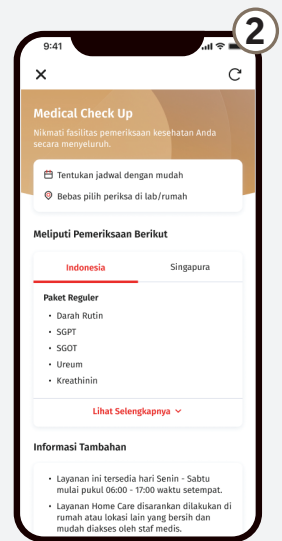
2

9:41

Medical Check Up

Nikmati fasilitas pemeriksaan kesehatan Anda secara menyeluruh.

Tentukan jadwal dengan mudah

Bebas pilih periksa di lab/rumah

Meliputi Pemeriksaan Berikut

Indonesia

Singapura

Paket Reguler

- Darah Rutin
- SGPT
- SGOT
- Ureum
- Kreathinin

Lihat Selengkapnya

Informasi Tambahan

- Layanan ini tersedia hari Senin - Sabtu mulai pukul 06:00 - 17:00 waktu setempat.
- Layanan Home Care disarankan dilakukan di rumah atau lokasi lain yang bersih dan mudah diakses oleh staf medis.